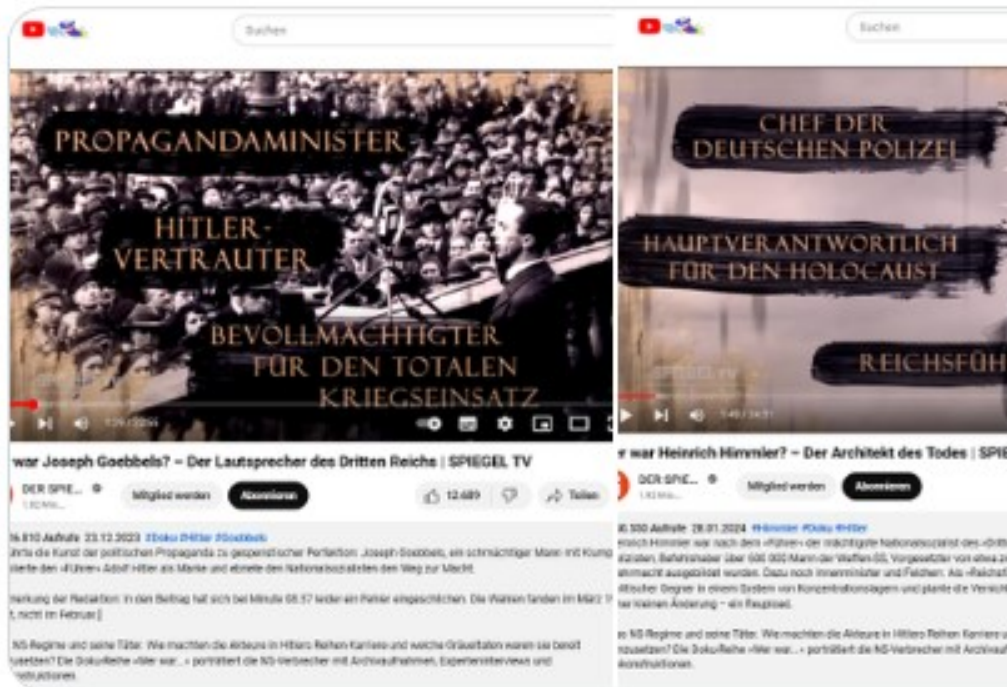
Suchen

PROPAGANDAMINISTER

HITLER-VERTRAUTER

BEVOLLMÄCHTIGTER FÜR DEN TOTALEN KRIEGSEINSATZ

war Joseph Goebbels? – Der Lautsprecher des Dritten Reichs | SPIEGEL TV

DER SPIE...

Mitglied werden

Abonnieren

12.489

Teilen

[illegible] Aufrufe 23.12.2023 #Doku #Hitler #Goebbels

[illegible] die Kunst der politischen Propaganda zu gespenstischer Perfektion: Joseph Goebbels, ein schmächtiger Mann mit Klump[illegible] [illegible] den »Führer« Adolf Hitler als Marke und ebnete den Nationalsozialisten den Weg zur Macht.

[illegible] der Redaktion: In den Beitrag hat sich bei Minute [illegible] leider ein Fehler eingeschlichen. Die Wahlen fanden im März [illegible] nicht im Februar.]

NS-Regime und seine Täter: Wie machten die Akteure in Hitlers Reihen Karriere und welche Gräueltaten waren sie bereit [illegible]? Die DokuReihe »Wer war...« porträtiert die NS-Verbrecher mit Archivaufnahmen, Experteninterviews und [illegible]

Suchen

CHEF DER DEUTSCHEN POLIZEI

HAUPTVERANTWORTLICH FÜR DEN HOLOCAUST

REICHSFÜH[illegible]

SPIEGEL TV

war Heinrich Himmler? – Der Architekt des Todes | SPIE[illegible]

DER SPIE...

Mitglied werden

Abonnieren

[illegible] Aufrufe 28.01.2024 #Himmler #Doku #Hitler

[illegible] Himmler war nach dem »Führer« der mächtigste Nationalsozialist des »Dritt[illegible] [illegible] Befehlshaber über 600 000 Mann der Waffen-SS, Vorgesetzter von etwa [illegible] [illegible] ausgebildet wurden. Dazu noch Innenminister und Feldherr. Als »Reichsf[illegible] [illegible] Gegner in einem System von Konzentrationslagern und plante die Vernicht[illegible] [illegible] keinen Änderung – ein Reupload.

NS-Regime und seine Täter: Wie machten die Akteure in Hitlers Reihen Karriere u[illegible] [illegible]? Die DokuReihe »Wer war...« porträtiert die NS-Verbrecher mit Archivauf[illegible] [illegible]